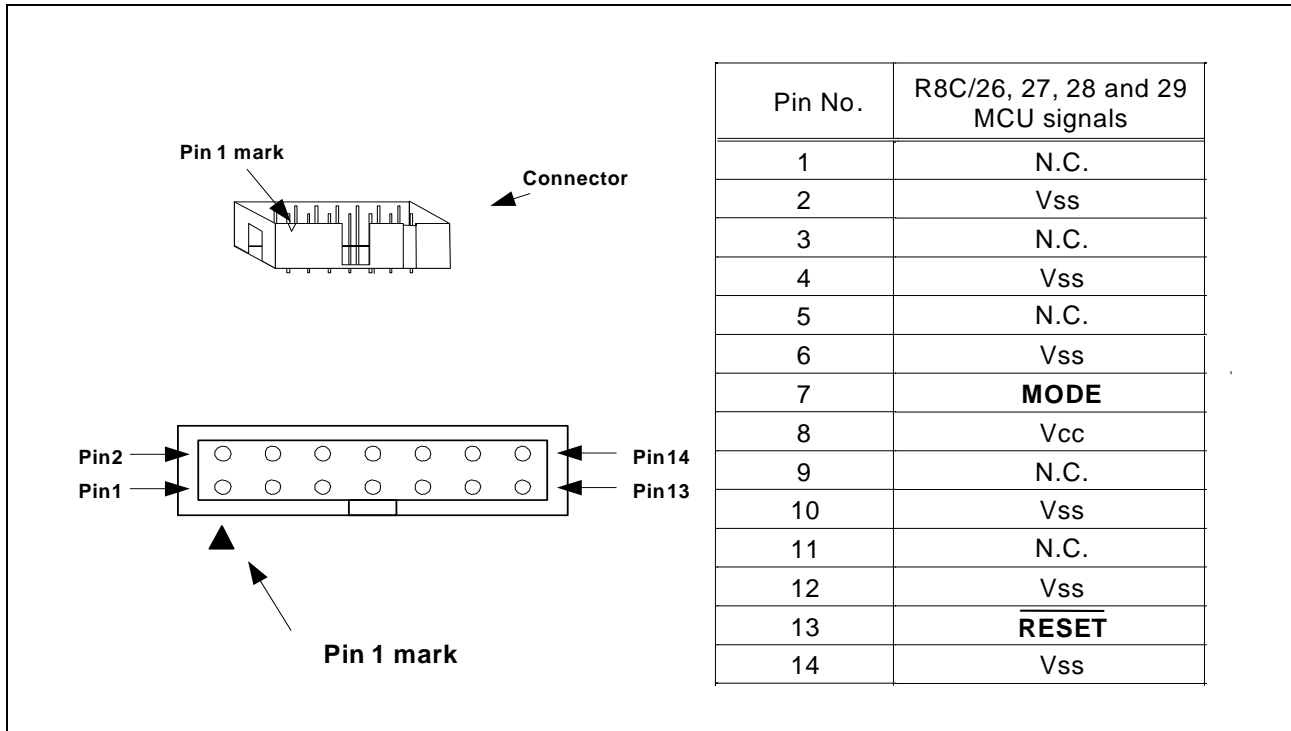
Pin 1 mark

Connector

Pin2
Pin1
Pin14
Pin13

Pin 1 mark

| Pin No. | R8C/26, 27, 28 and 29 MCU signals |
|---|---|
| 1 | N.C. |
| 2 | Vss |
| 3 | N.C. |
| 4 | Vss |
| 5 | N.C. |
| 6 | Vss |
| 7 | MODE |
| 8 | Vcc |
| 9 | N.C. |
| 10 | Vss |
| 11 | N.C. |
| 12 | Vss |
| 13 | $\overline{\text{RESET}}$ |
| 14 | Vss |